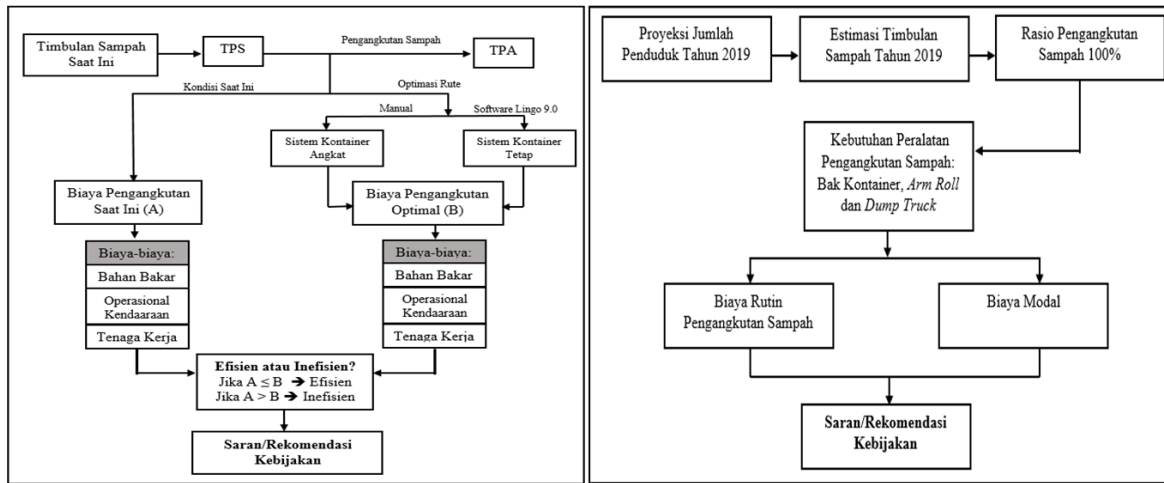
Timbulan Sampah Saat Ini

TPS

Pengangkutan Sampah

TPA

Kondisi Saat Ini

Optimasi Rute

Manual

Software Lingo 9.0

Sistem Kontainer Angkat

Sistem Kontainer Tetap

Biaya Pengangkutan Saat Ini (A)

Biaya Pengangkutan Optimal (B)

Biaya-biaya:

Bahan Bakar

Operasional Kendaaraan

Tenaga Kerja

Biaya-biaya:

Bahan Bakar

Operasional Kendaaraan

Tenaga Kerja

Efisien atau Inefisien?
Jika A ≤ B → Efisien
Jika A > B → Inefisien

Saran/Rekomendasi Kebijakan

Proyeksi Jumlah Penduduk Tahun 2019

Estimasi Timbulan Sampah Tahun 2019

Rasio Pengangkutan Sampah 100%

Kebutuhan Peralatan Pengangkutan Sampah: Bak Kontainer, *Arm Roll* dan *Dump Truck*

Biaya Rutin Pengangkutan Sampah

Biaya Modal

Saran/Rekomendasi Kebijakan